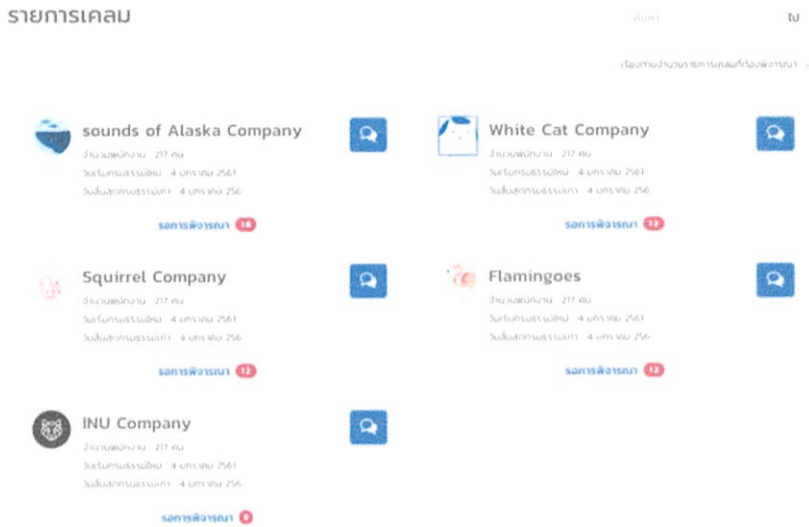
รายการเคลม

ค้นหา

ไป

เรียงตามจำนวนรายการเคลมที่ต้องพิจารณา

sounds of Alaska Company

จำนวนพนักงาน 217 คน

วันเริ่มกรมธรรม์ใหม่ 4 มกราคม 2561

วันสิ้นสุดกรมธรรม์เก่า 4 มกราคม 256

รอการพิจารณา 18

White Cat Company

จำนวนพนักงาน 217 คน

วันเริ่มกรมธรรม์ใหม่ 4 มกราคม 2561

วันสิ้นสุดกรมธรรม์เก่า 4 มกราคม 256

รอการพิจารณา 12

Squirrel Company

จำนวนพนักงาน 217 คน

วันเริ่มกรมธรรม์ใหม่ 4 มกราคม 2561

วันสิ้นสุดกรมธรรม์เก่า 4 มกราคม 256

รอการพิจารณา 12

Flamingoes

จำนวนพนักงาน 217 คน

วันเริ่มกรมธรรม์ใหม่ 4 มกราคม 2561

วันสิ้นสุดกรมธรรม์เก่า 4 มกราคม 256

รอการพิจารณา 12

INU Company

จำนวนพนักงาน 217 คน

วันเริ่มกรมธรรม์ใหม่ 4 มกราคม 2561

วันสิ้นสุดกรมธรรม์เก่า 4 มกราคม 256

รอการพิจารณา 8